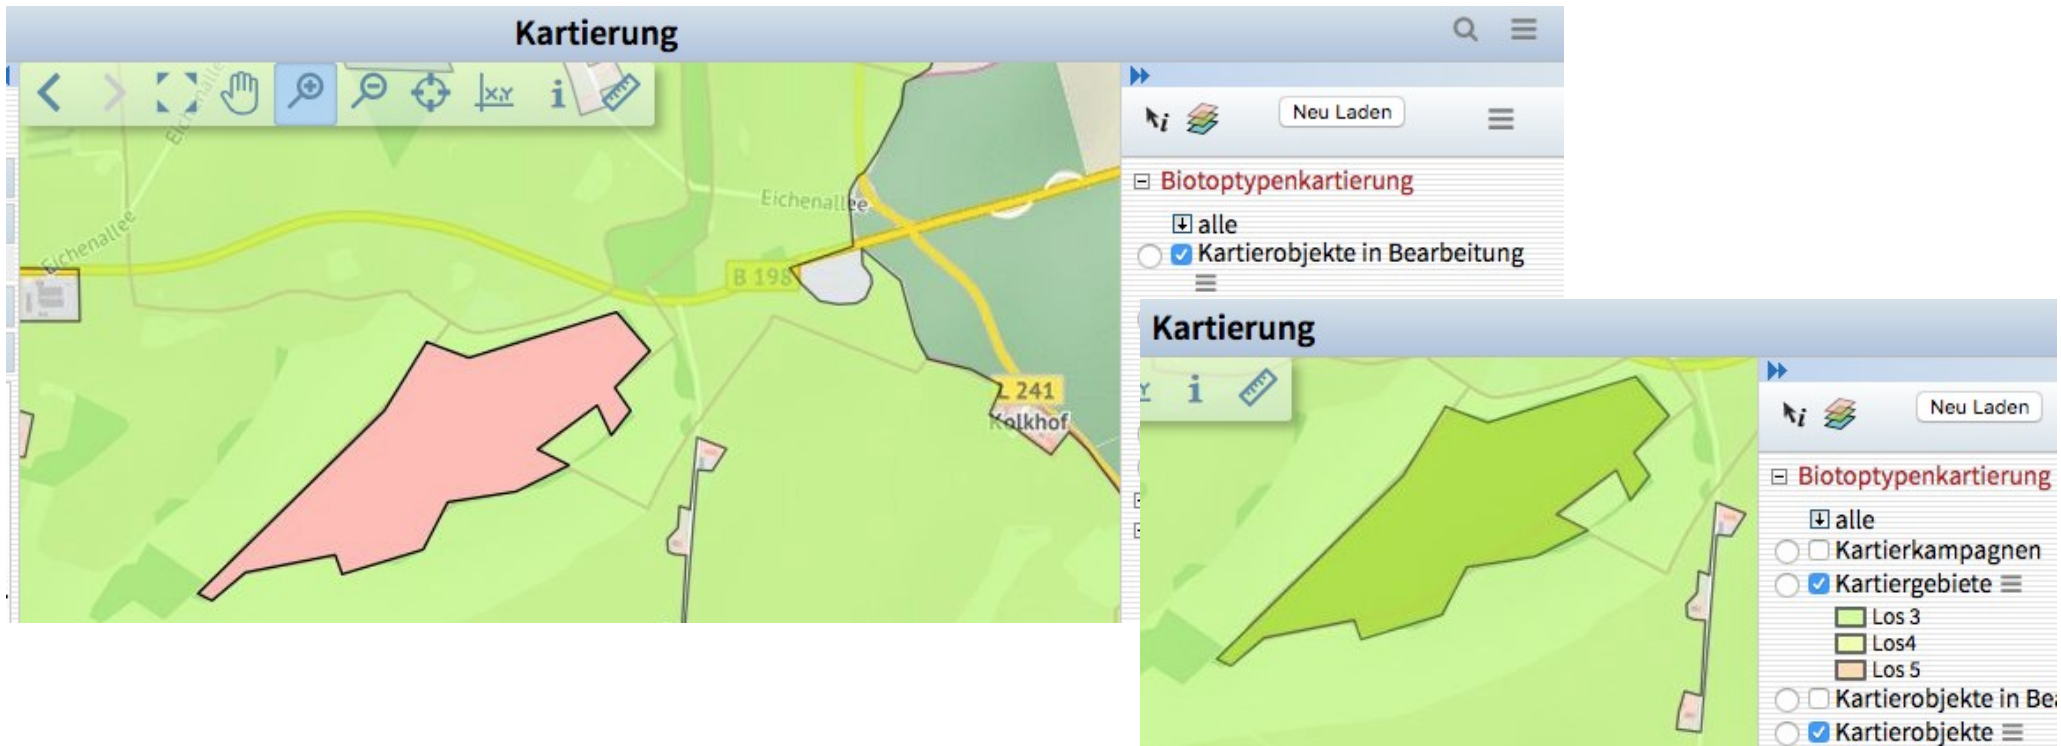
Kartierung

Eichenallee

Eichenallee

Eichenallee

B 198

L 241

Kolkhof

Neu Laden

Biotoptypenkartierung

alle

Kartierobjekte in Bearbeitung

Kartierung

Neu Laden

Biotoptypenkartierung

alle

Kartierkampagnen

Kartiergebiete

Los 3

Los4

Los 5

Kartierobjekte in Be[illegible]

Kartierobjekte